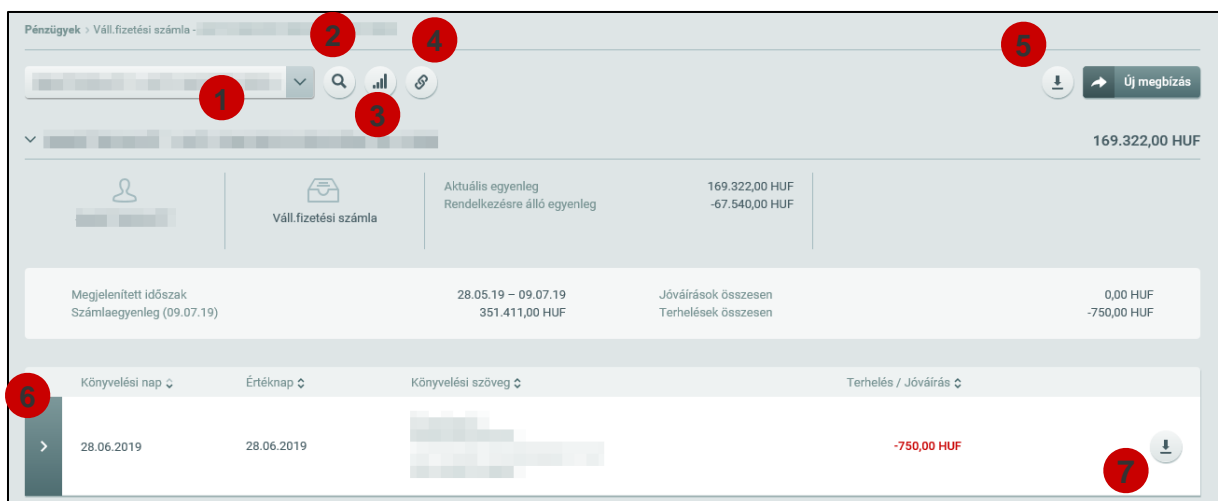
Pénzügyek > Váll.fizetési számla - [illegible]

2

4

5

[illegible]

1

3

Új megbízás

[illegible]

169.322,00 HUF

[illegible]

Váll.fizetési számla

Aktuális egyenleg 169.322,00 HUF
Rendelkezésre álló egyenleg -67.540,00 HUF

Megjelenített időszak 28.05.19 – 09.07.19
Számlaegyenleg (09.07.19) 351.411,00 HUF

Jóváírások összesen 0,00 HUF
Terhelések összesen -750,00 HUF

6

| Könyvelési nap | Értéknap | Könyvelési szöveg | Terhelés / Jóváírás |
|---|---|---|---|
| 28.06.2019 | 28.06.2019 | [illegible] | -750,00 HUF |

7